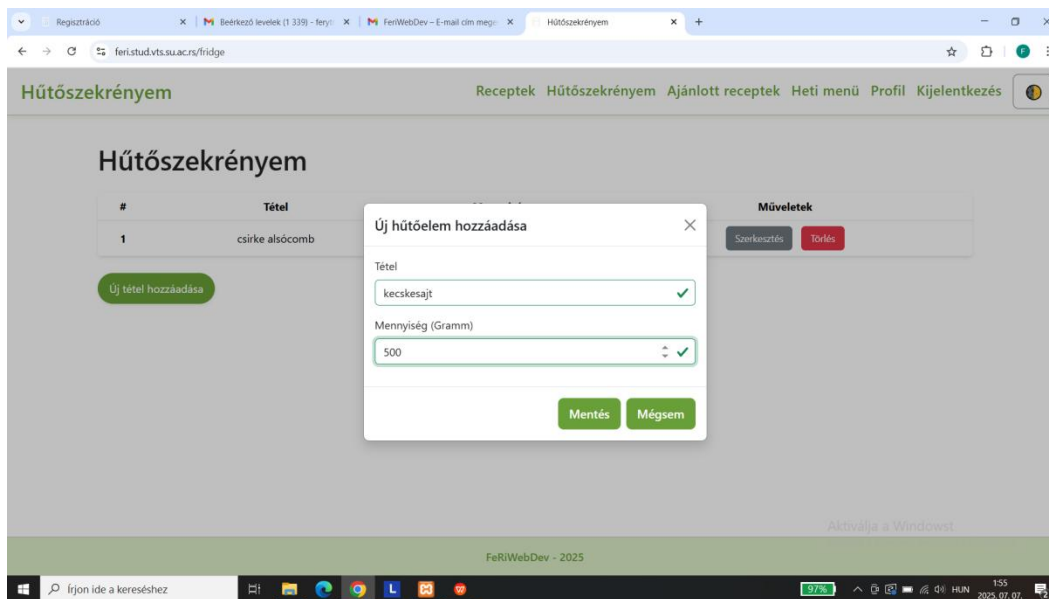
Regisztráció | Beérkező levelek (1 339) - feryt | FeRiWebDev – E-mail cím mege | Hűtőszekrényem

feri.stud.vts.su.ac.rs/fridge

Hűtőszekrényem

Receptek Hűtőszekrényem Ajánlott receptek Heti menü Profil Kijelentkezés

Hűtőszekrényem

| # | Tétel | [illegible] | Műveletek |
|---|---|---|---|
| 1 | csirke alsócomb | | Szerkesztés Törlés |

Új tétel hozzáadása

Új hűtőelem hozzáadása

Tétel

kecskesajt

Mennyiség (Gramm)

500

Mentés Mégsem

Aktiválja a Windowst.

FeRiWebDev - 2025

Írjon ide a kereséshez

97%

HUN 1:55 2025. 07. 07.